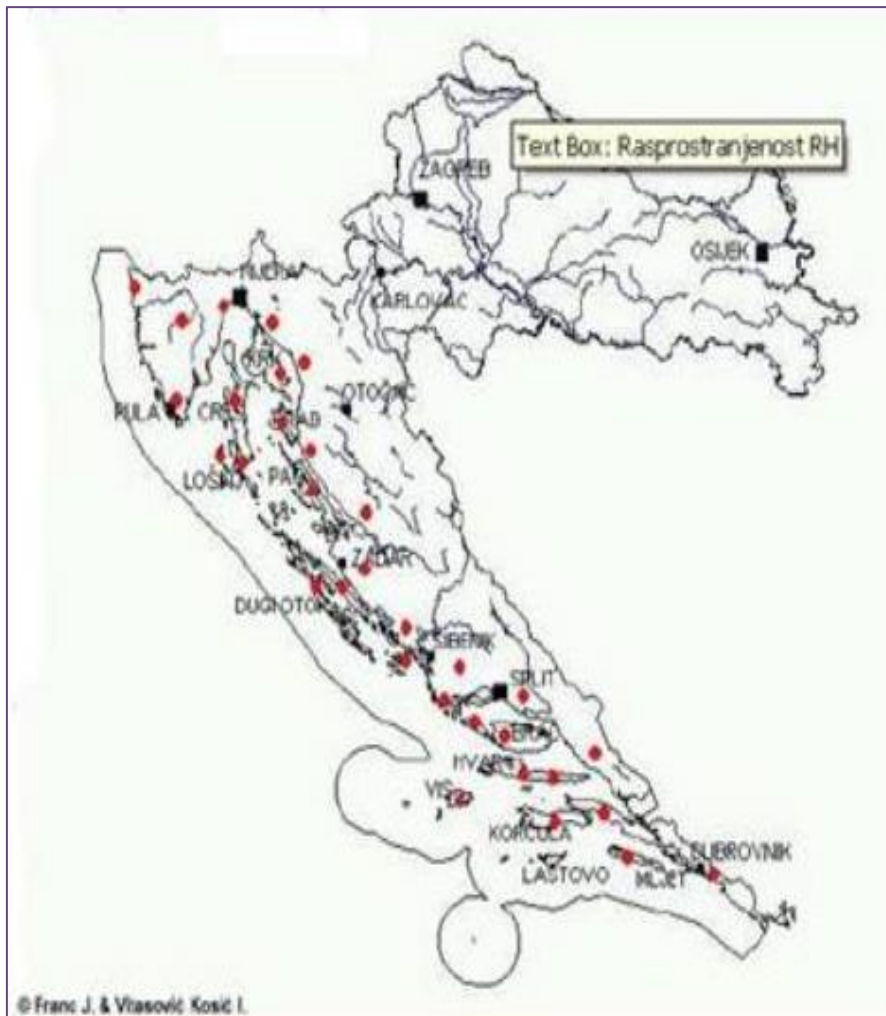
Text Box: Rasprostranjenost RH

ZAGREB

OSIJEK

RIJEKA

KARLOVAC

KRK

OTOČAC

PULA

CRES

RAB

LOŠINJ

PAG

ZADAR

DUGI OTOK

ŠIBENIK

SPLIT

BRAČ

HVAR

VIS

KORČULA

DUBROVNIK

LASTOVO

MLJET

© Franc J. & Vlasović Kosić I.